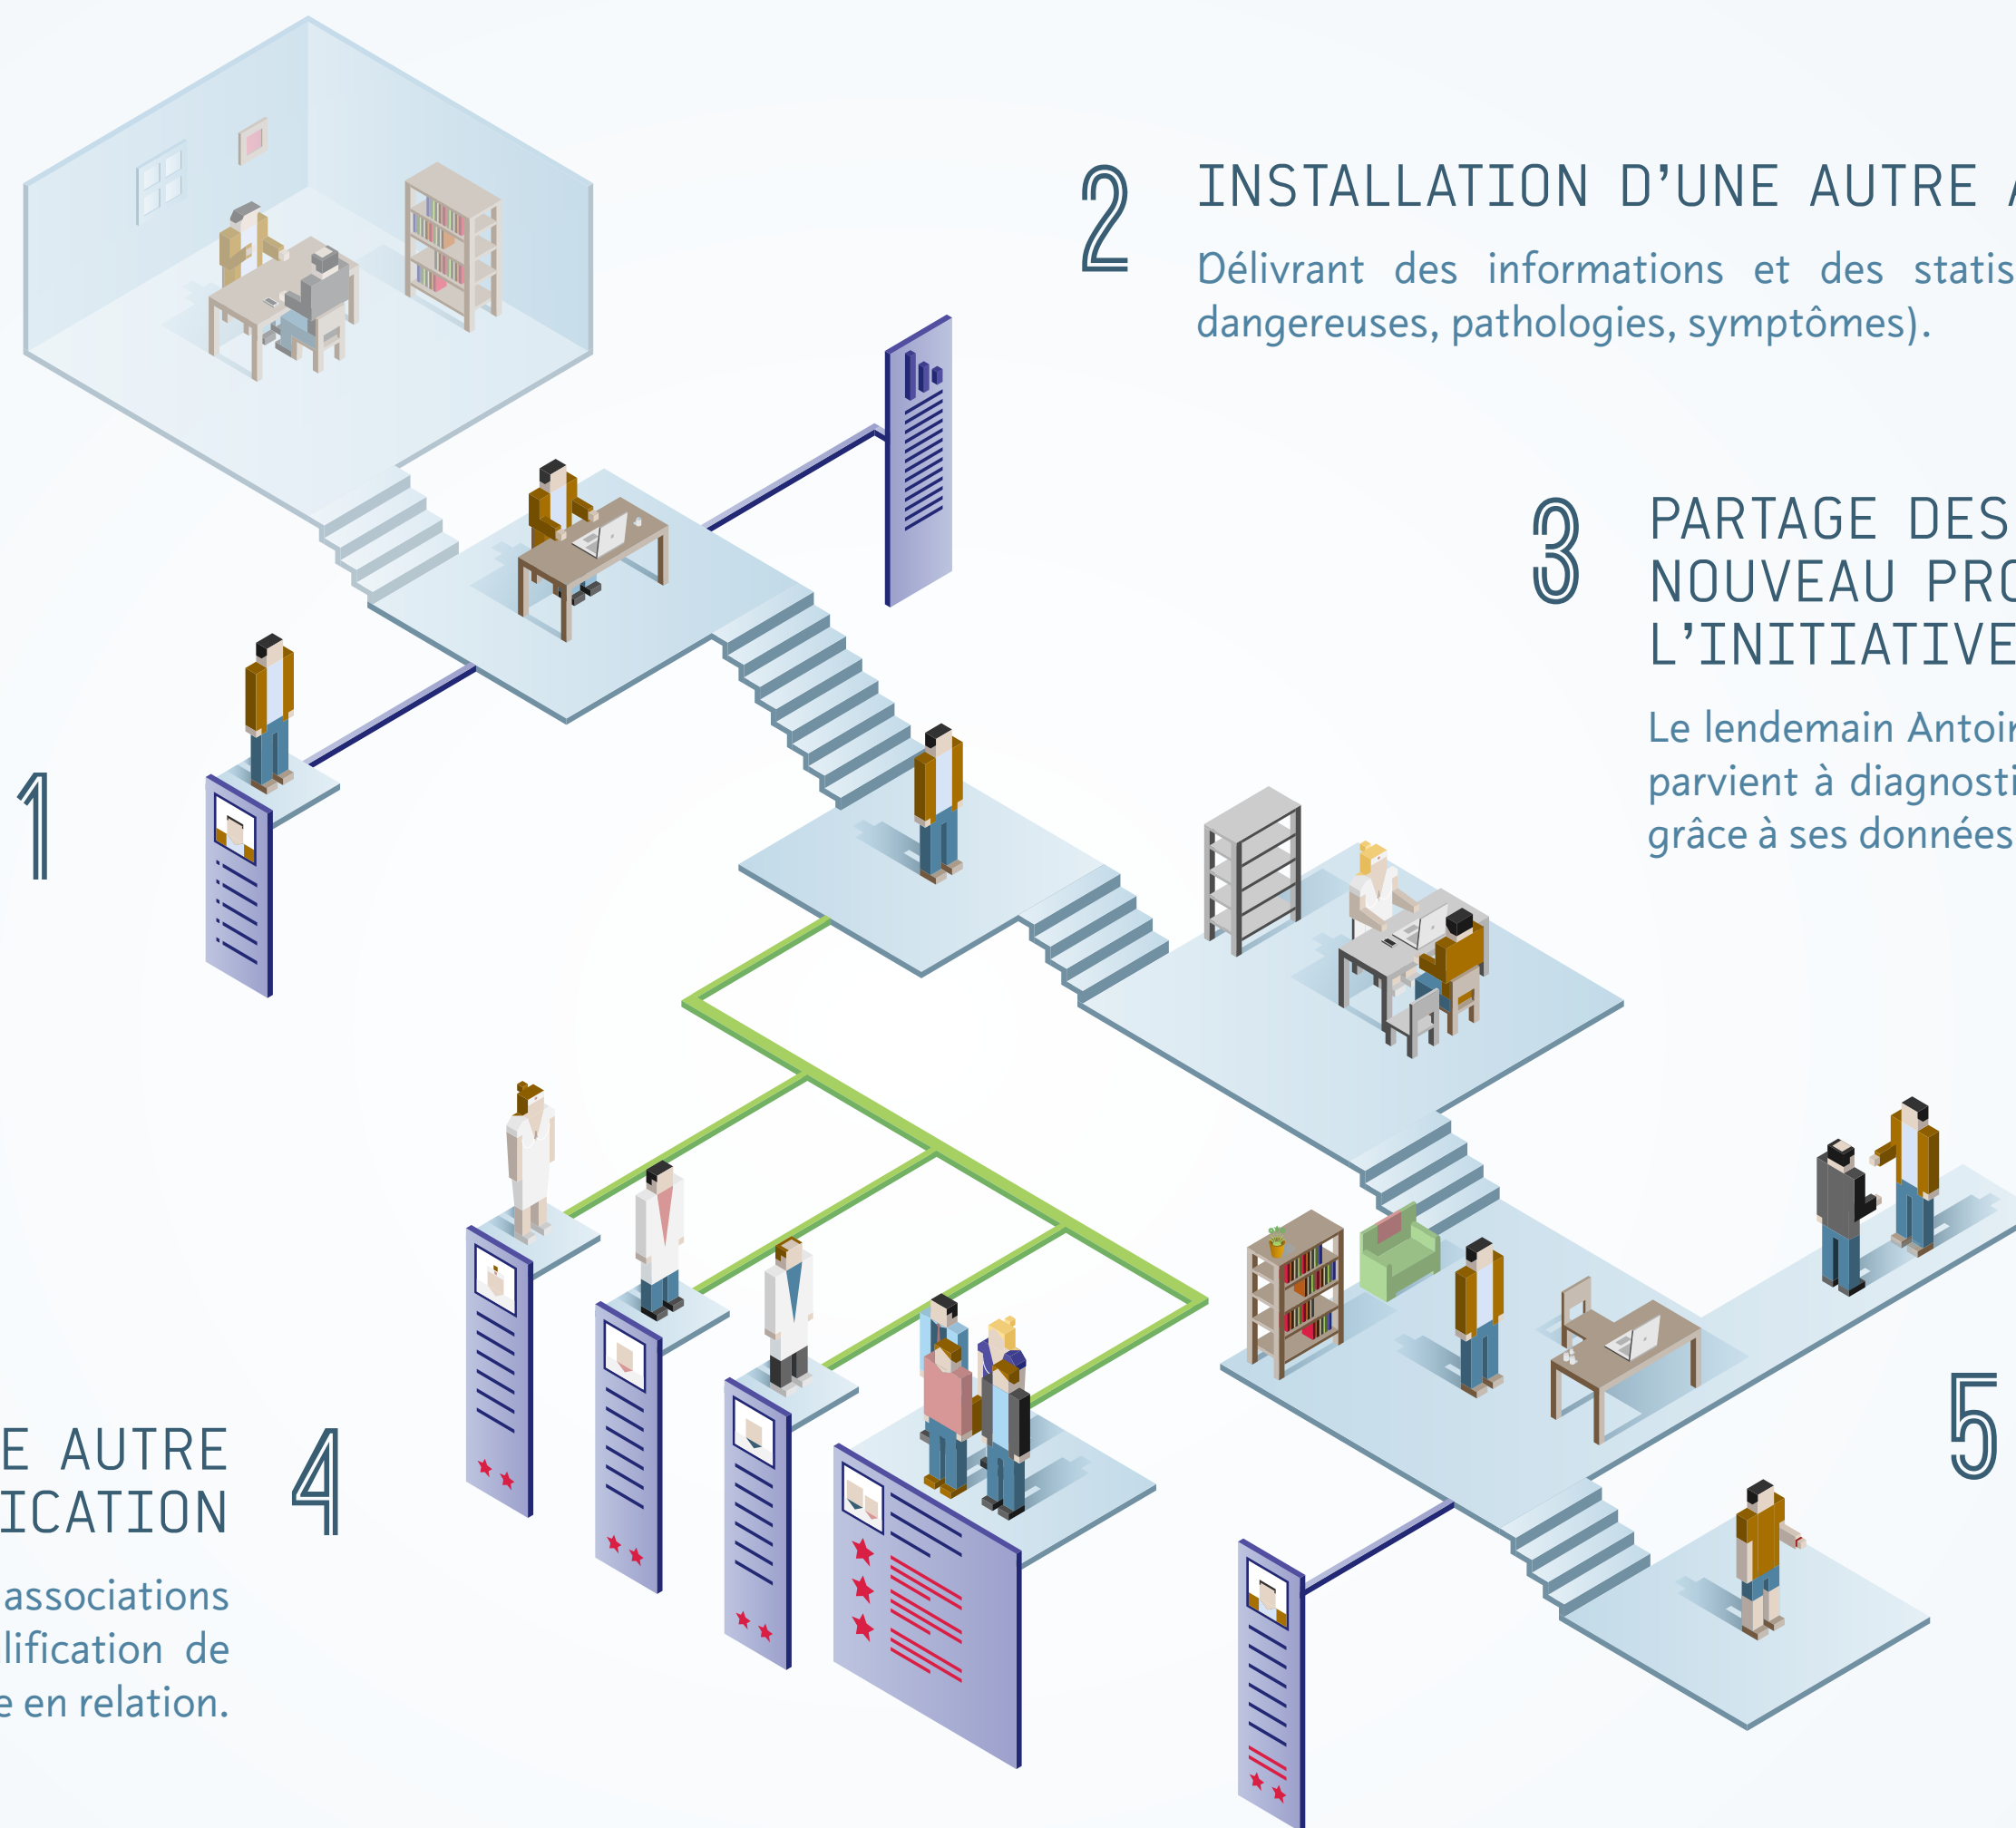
2 INSTALLATION D'UNE AUTRE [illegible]

Délivrant des informations et des statis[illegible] dangereuses, pathologies, symptômes).

3 PARTAGE DES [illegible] NOUVEAU PRO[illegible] L'INITIATIVE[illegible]

Le lendemain Antoi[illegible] parvient à diagnosti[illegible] grâce à ses données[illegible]

1

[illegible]E AUTRE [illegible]ICATION

4

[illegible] associations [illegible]lification de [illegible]e en relation.

5